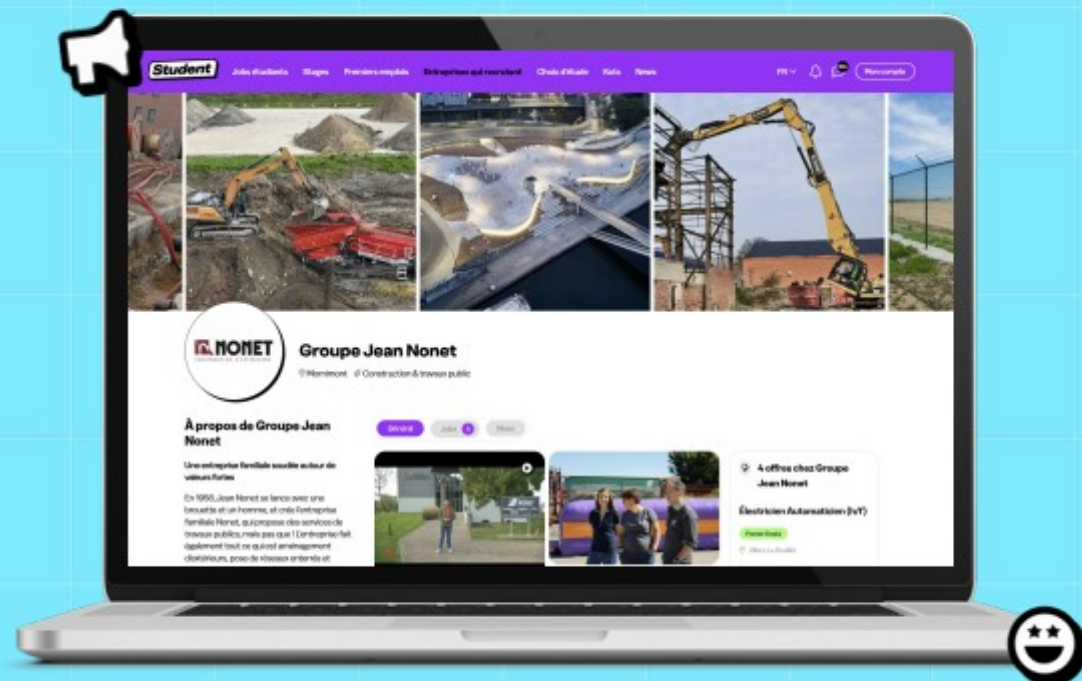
Student Jobs étudiants Stages Premiers emplois Entreprises qui recrutent Choix d'études Kots News FR Mon compte

NONET

Groupe Jean Nonet

Mormimont Construction & travaux public

À propos de Groupe Jean Nonet

Une entreprise familiale soudée autour de valeurs fortes

En 1955, Jean Nonet se lance avec une brouette et un homme, et crée l'entreprise familiale Nonet, qui propose des services de travaux publics, mais pas que ! L'entreprise fait également tout ce qui est aménagement extérieurs, pose de réseaux enterrés et

Général Jobs 4 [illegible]

4 offres chez Groupe Jean Nonet

Électricien Automaticien (h/f)

Premier Emploi

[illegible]